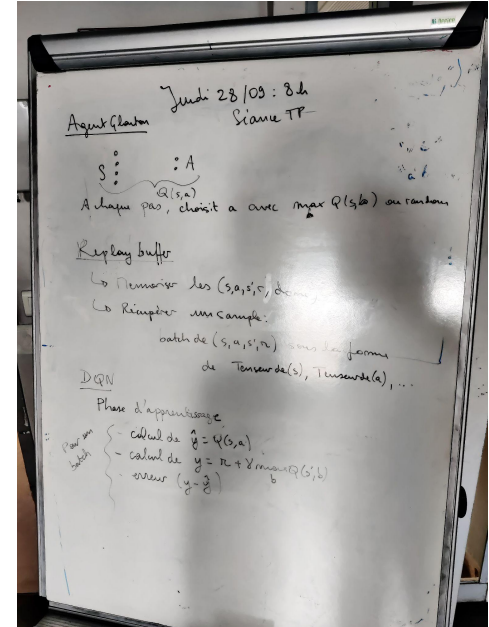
Jeudi 28/09 : 8h
Séance TP

Agent Glouton

S : : A
$Q(s,a)$

A chaque pas, choisit a avec $\max_b Q(s,b)$ ou random

Replay buffer

↳ Mémoriser les $(s, a, s', r, $ done$)$

↳ Récupérer un sample : batch de $(s, a, s', r)$ sous la forme de Tenseur de(s), Tenseur de(a), ...

DQN

Phase d'apprentissage

Pour un batch
- calcul de $\hat{y} = Q(s,a)$
- calcul de $y = r + \gamma \max_b Q(s',b)$
- erreur $(y - \hat{y})$